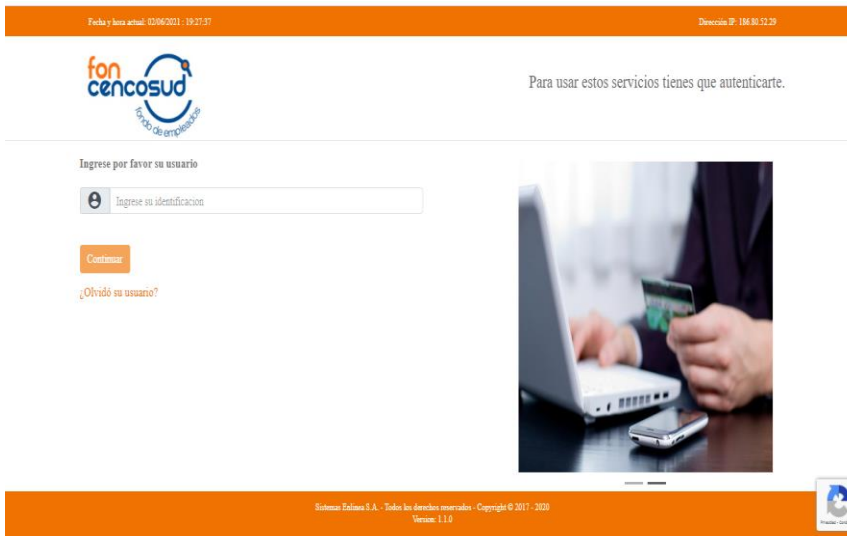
Fecha y hora actual: 02/06/2021 : 19:27:57

Dirección IP: 186.80.52.29

fon cencosud fondo de empleados

Para usar estos servicios tienes que autenticarte.

Ingrese por favor su usuario

Ingrese su identificacion

Continuar

¿Olvidó su usuario?

Sistemas Enlinea S.A. - Todos los derechos reservados - Copyright © 2017 - 2020
Version: 1.1.0

Privacidad - Condiciones